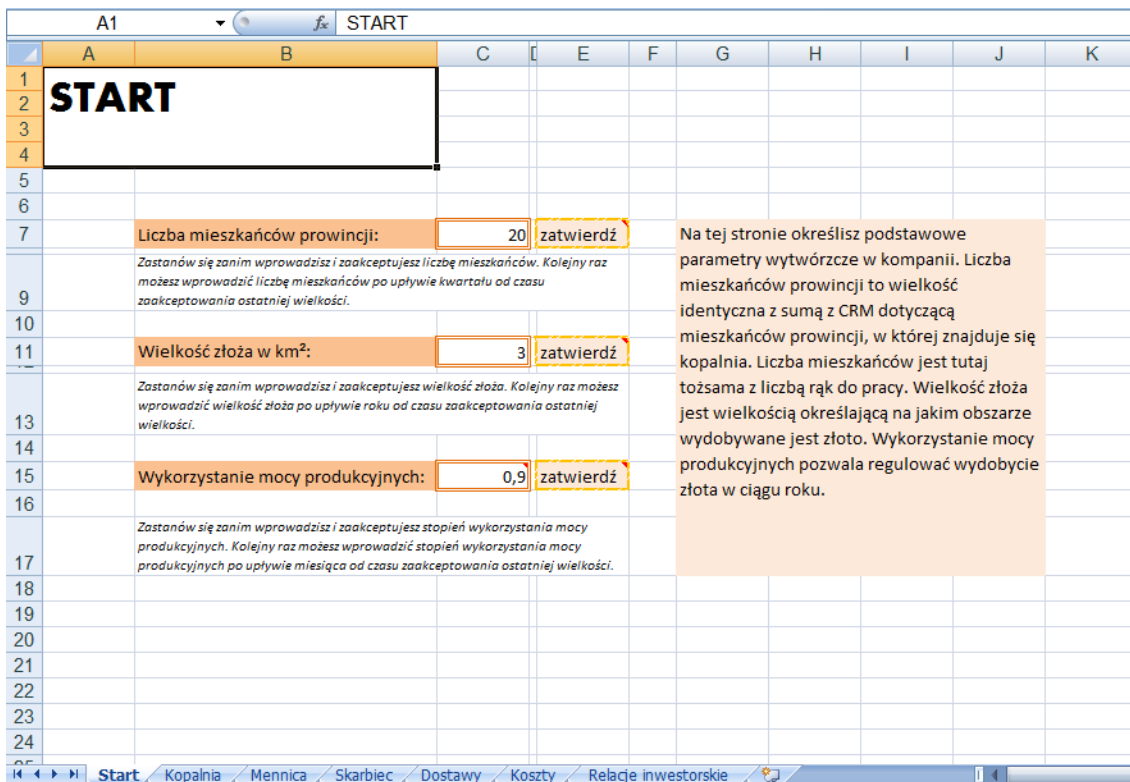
A1 START

| | A | B | C | D | E | F | G | H | I | J | K |
|---|---|---|---|---|---|---|---|---|---|---|---|
| 1 | START | | | | | | | | | | |
| 2 | | | | | | | | | | | |
| 3 | | | | | | | | | | | |
| 4 | | | | | | | | | | | |
| 5 | | | | | | | | | | | |
| 6 | | | | | | | | | | | |
| 7 | | Liczba mieszkańców prowincji: | 20 | | zatwierdź | | | | | | |
| 9 | | Zastanów się zanim wprowadzisz i zaakceptujesz liczbę mieszkańców. Kolejny raz możesz wprowadzić liczbę mieszkańców po upływie kwartału od czasu zaakceptowania ostatniej wielkości. | | | | | | | | | |
| 10 | | | | | | | | | | | |
| 11 | | Wielkość złoża w km²: | 3 | | zatwierdź | | | | | | |
| 13 | | Zastanów się zanim wprowadzisz i zaakceptujesz wielkość złoża. Kolejny raz możesz wprowadzić wielkość złoża po upływie roku od czasu zaakceptowania ostatniej wielkości. | | | | | | | | | |
| 14 | | | | | | | | | | | |
| 15 | | Wykorzystanie mocy produkcyjnych: | 0,9 | | zatwierdź | | | | | | |
| 16 | | | | | | | | | | | |
| 17 | | Zastanów się zanim wprowadzisz i zaakceptujesz stopień wykorzystania mocy produkcyjnych. Kolejny raz możesz wprowadzić stopień wykorzystania mocy produkcyjnych po upływie miesiąca od czasu zaakceptowania ostatniej wielkości. | | | | | | | | | |
| 18 | | | | | | | | | | | |
| 19 | | | | | | | | | | | |
| 20 | | | | | | | | | | | |
| 21 | | | | | | | | | | | |
| 22 | | | | | | | | | | | |
| 23 | | | | | | | | | | | |
| 24 | | | | | | | | | | | |

Na tej stronie określisz podstawowe parametry wytwórcze w kompanii. Liczba mieszkańców prowincji to wielkość identyczna z sumą z CRM dotyczącą mieszkańców prowincji, w której znajduje się kopalnia. Liczba mieszkańców jest tutaj tożsama z liczbą rąk do pracy. Wielkość złoża jest wielkością określającą na jakim obszarze wydobywane jest złoto. Wykorzystanie mocy produkcyjnych pozwala regulować wydobycie złota w ciągu roku.

Start | Kopalnia | Mennica | Skarbiec | Dostawy | Koszty | Relacje inwestorskie